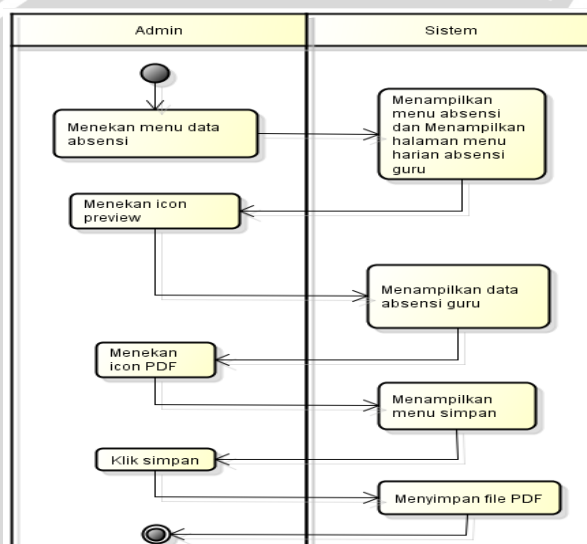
Admin

Sistem

Menekan menu data absensi

Menampilkan menu absensi dan Menampilkan halaman menu harian absensi guru

Menekan icon preview

Menampilkan data absensi guru

Menekan icon PDF

Menampilkan menu simpan

Klik simpan

Menyimpan file PDF